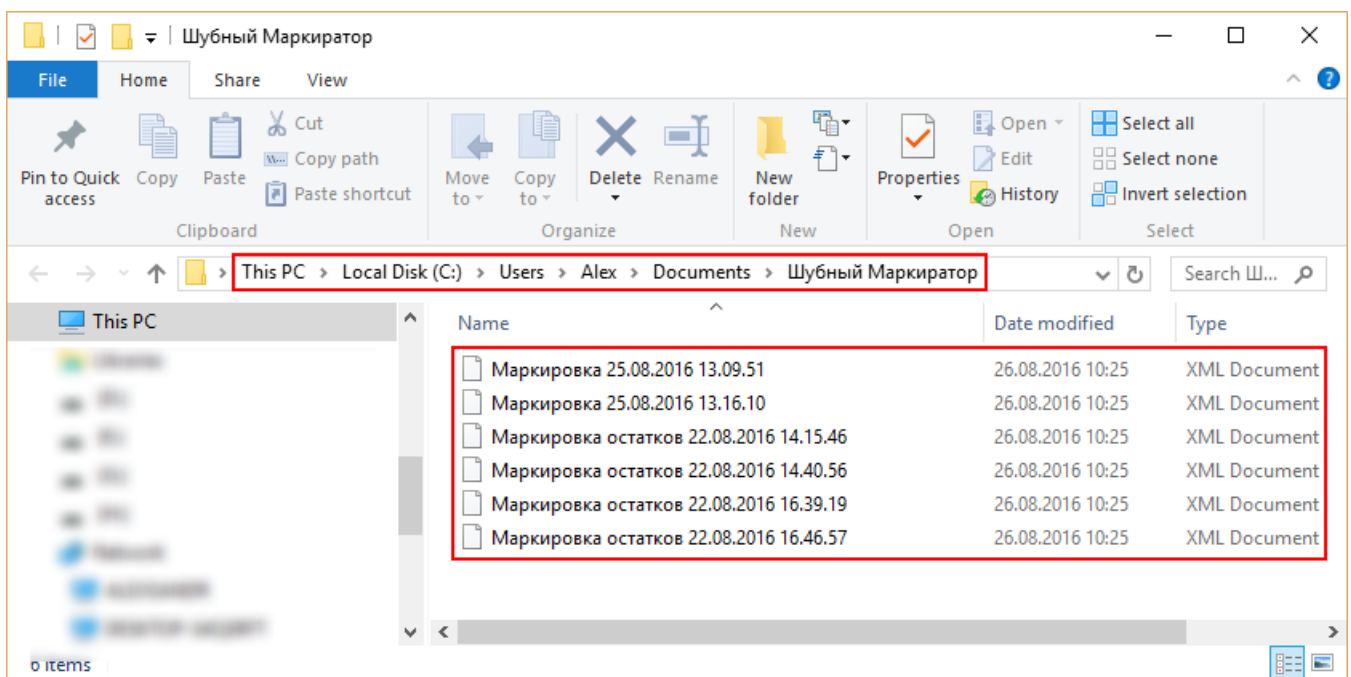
Шубный Маркиратор

File Home Share View

Pin to Quick access
Copy
Paste
Cut
Copy path
Paste shortcut
Clipboard

Move to
Copy to
Delete
Rename
Organize

New folder
New

Properties
Open
Edit
History
Open

Select all
Select none
Invert selection
Select

This PC > Local Disk (C:) > Users > Alex > Documents > Шубный Маркиратор

Search Ш...

This PC

| Name | Date modified | Type |
|---|---|---|
| Маркировка 25.08.2016 13.09.51 | 26.08.2016 10:25 | XML Document |
| Маркировка 25.08.2016 13.16.10 | 26.08.2016 10:25 | XML Document |
| Маркировка остатков 22.08.2016 14.15.46 | 26.08.2016 10:25 | XML Document |
| Маркировка остатков 22.08.2016 14.40.56 | 26.08.2016 10:25 | XML Document |
| Маркировка остатков 22.08.2016 16.39.19 | 26.08.2016 10:25 | XML Document |
| Маркировка остатков 22.08.2016 16.46.57 | 26.08.2016 10:25 | XML Document |

6 items